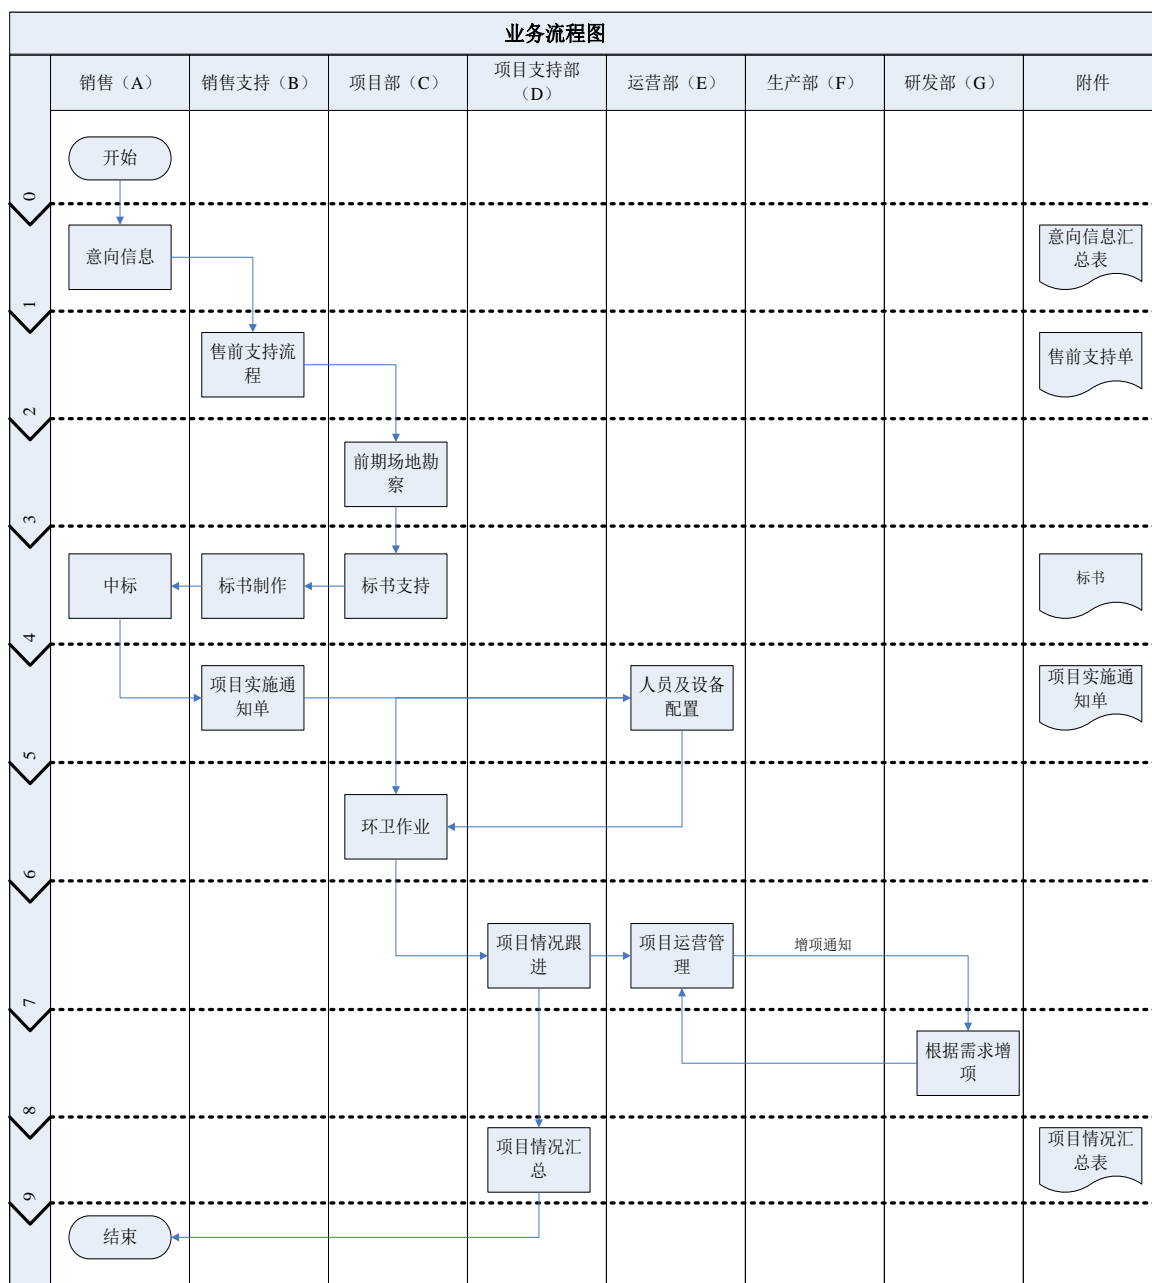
业务流程图

销售（A） 销售支持（B） 项目部（C） 项目支持部（D） 运营部（E） 生产部（F） 研发部（G） 附件

0
开始

1
意向信息
意向信息汇总表

2
售前支持流程
售前支持单

3
前期场地勘察

4
中标
标书制作
标书支持
标书

5
项目实施通知单
人员及设备配置
项目实施通知单

6
环卫作业

7
项目情况跟进
项目运营管理
增项通知

8
根据需求增项

9
项目情况汇总
项目情况汇总表

结束